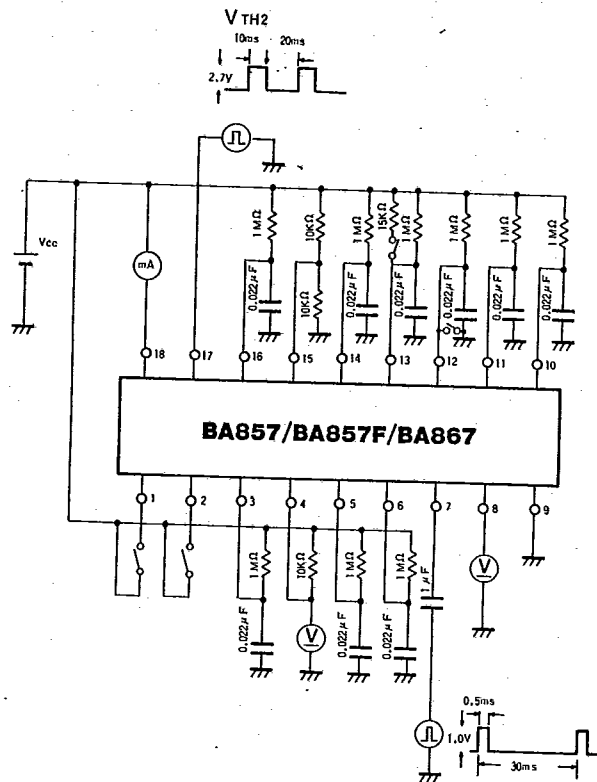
$V_{TH2}$

10ms 20ms

2.7V

Vcc

mA

1MΩ 10KΩ 1MΩ 15KΩ 1MΩ 1MΩ 1MΩ 1MΩ

0.022μF 10KΩ 0.022μF 0.022μF 0.022μF 0.022μF 0.022μF 0.022μF

18 17 16 15 14 13 12 11 10

BA857/BA857F/BA867

1 2 3 4 5 6 7 8 9

1MΩ 10KΩ 1MΩ 1MΩ 1μF

V

0.022μF V 0.022μF 0.022μF

0.5ms

1.0V

30ms